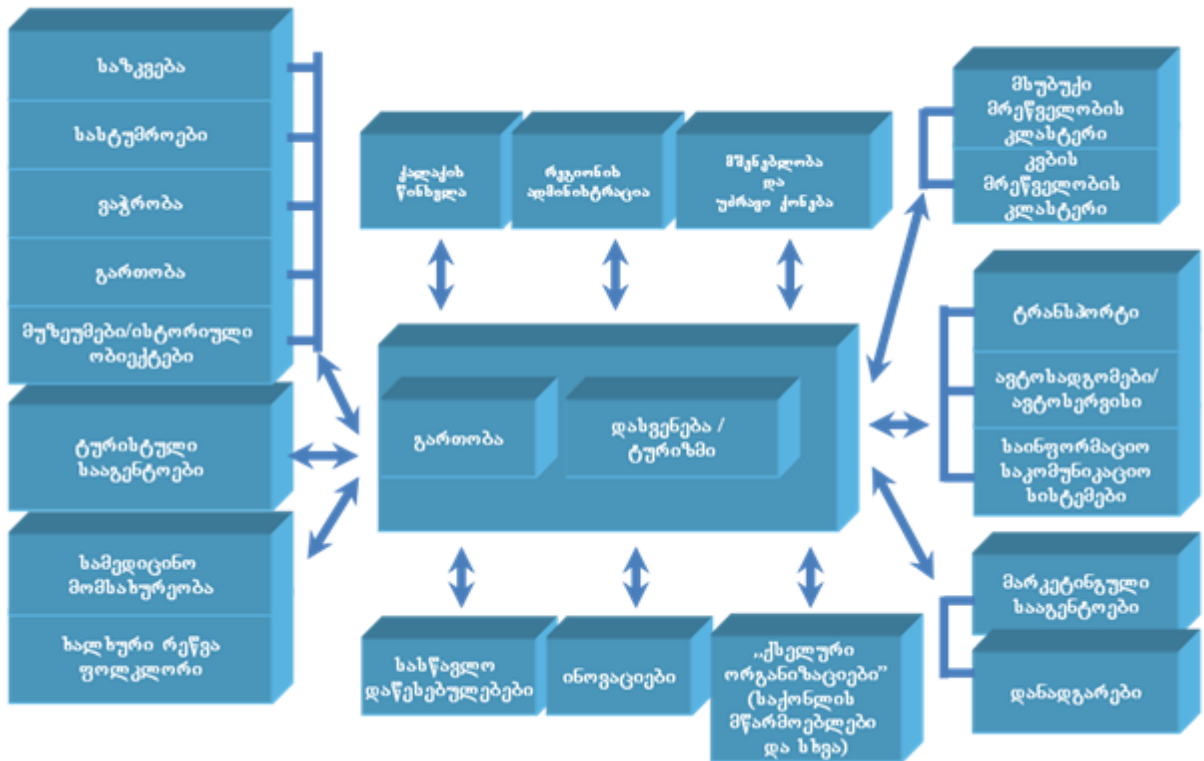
საზღვება

სასტუმროები

ვაჭრობა

გართობა

მუზეუმები/ისტორიული ობიექტები

ტურისტული სააგენტოები

სამედიცინო მომსახურეობა

ხალხური რეწვა ფოლკლორი

ქალაქის წინხედა

რეგიონის ადმინისტრაცია

მეწარმეობა და უძრავი ქონება

მსუბუქი მრეწველობის კლასტერი

კვების მრეწველობის კლასტერი

გართობა

დასვენება / ტურიზმი

ტრანსპორტი

ავტოსადგომები/ ავტოსერვისი

საინფორმაციო საკომუნიკაციო სისტემები

მარკეტინგული სააგენტოები

დანადგარები

სასწავლო დაწესებულებები

ინოვაციები

„ქსელური ორგანიზაციები" (საქონლის მწარმოებლები და სხვა)